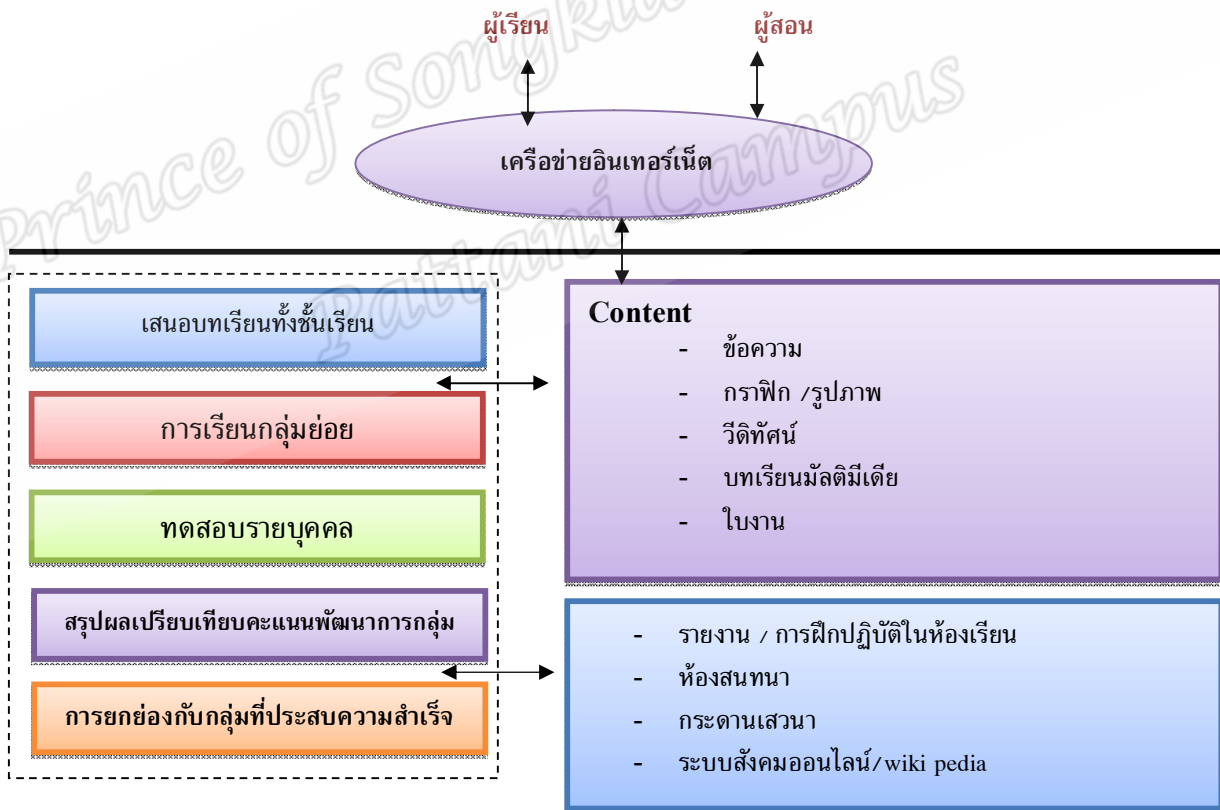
Prince of Songkla University Pattani Campus

ผู้เรียน

ผู้สอน

เครือข่ายอินเทอร์เน็ต

เสนอบทเรียนทั้งชั้นเรียน

การเรียนกลุ่มย่อย

ทดสอบรายบุคคล

สรุปผลเปรียบเทียบคะแนนพัฒนาการกลุ่ม

การยกย่องกับกลุ่มที่ประสบความสำเร็จ

Content
- ข้อความ
- กราฟิก /รูปภาพ
- วีดิทัศน์
- บทเรียนมัลติมีเดีย
- ใบงาน

- รายงาน / การฝึกปฏิบัติในห้องเรียน
- ห้องสนทนา
- กระดานเสวนา
- ระบบสังคมออนไลน์/wiki pedia